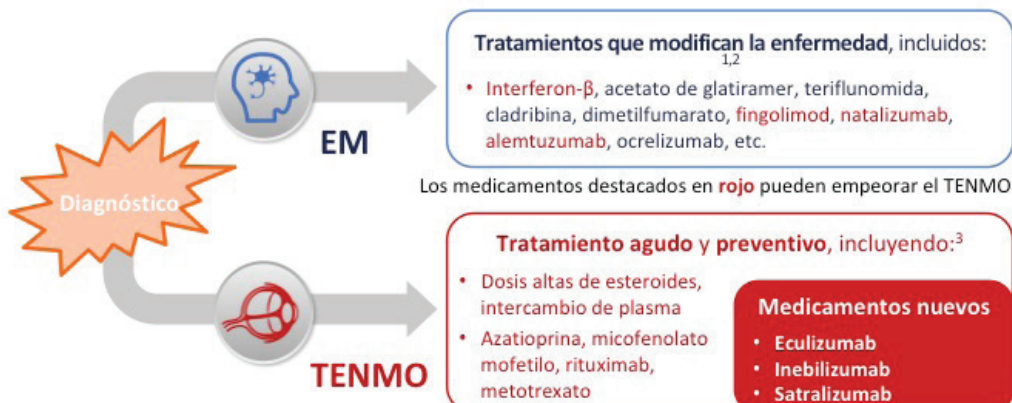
Diagnóstico

EM

Tratamientos que modifican la enfermedad, incluidos: $^{1,2}$

• Interferon-β, acetato de glatiramer, teriflunomida, cladribina, dimetilfumarato, fingolimod, natalizumab, alemtuzumab, ocrelizumab, etc.

Los medicamentos destacados en rojo pueden empeorar el TENMO

TENMO

Tratamiento agudo y preventivo, incluyendo:$^{3}$

• Dosis altas de esteroides, intercambio de plasma
• Azatioprina, micofenolato mofetilo, rituximab, metotrexato

Medicamentos nuevos
• Eculizumab
• Inebilizumab
• Satralizumab